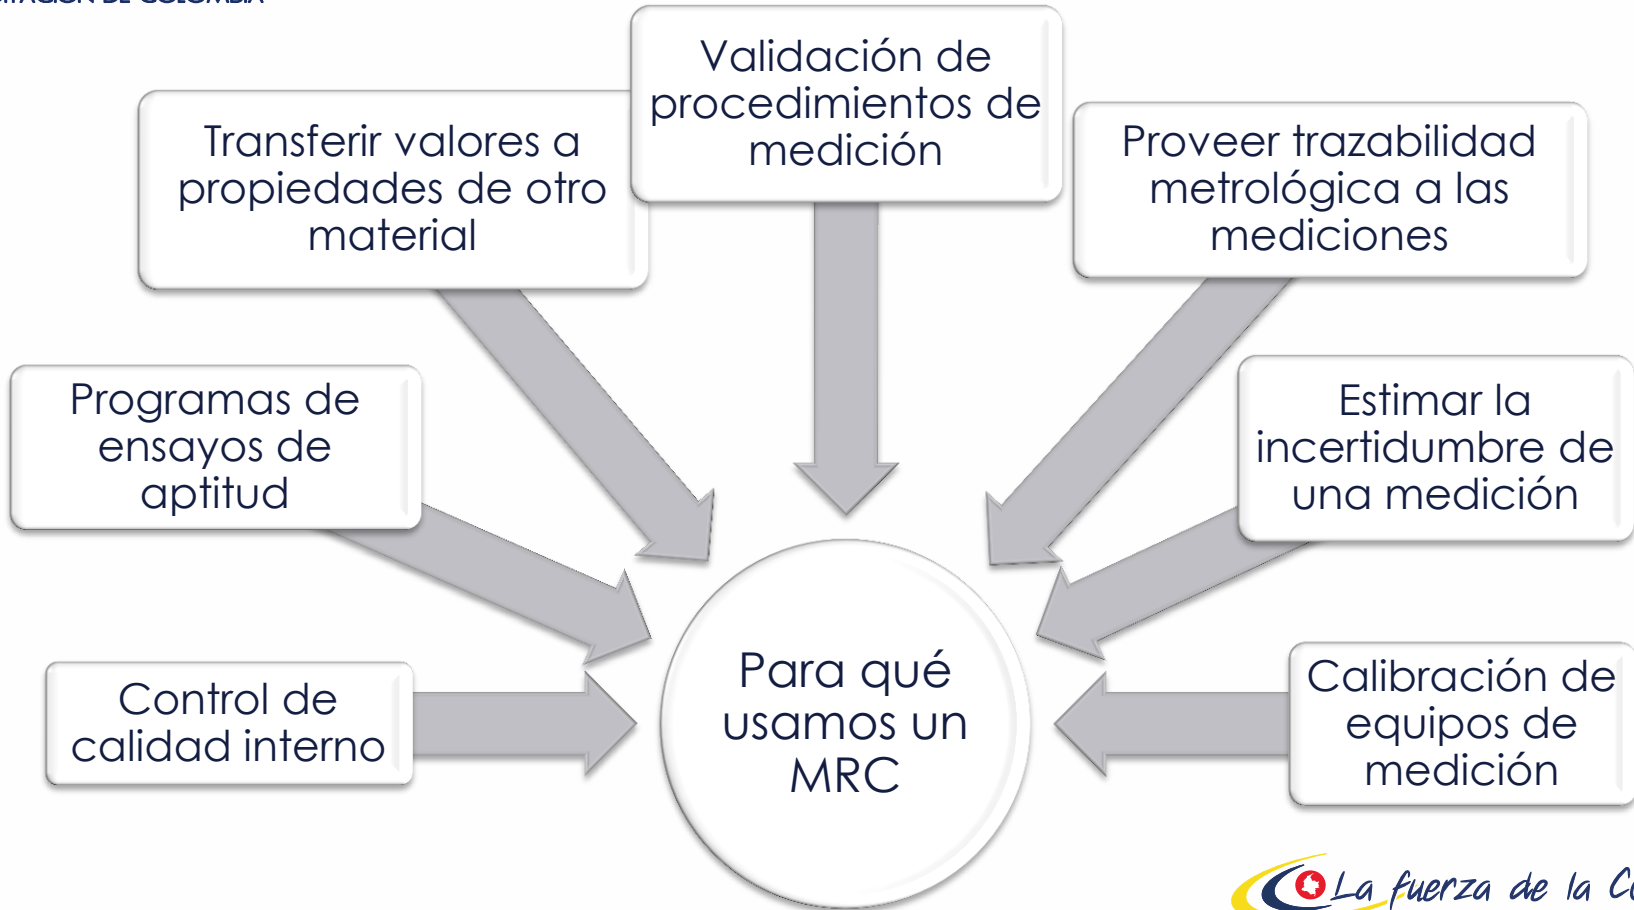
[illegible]

Validación de procedimientos de medición

Transferir valores a propiedades de otro material

Proveer trazabilidad metrológica a las mediciones

Programas de ensayos de aptitud

Estimar la incertidumbre de una medición

Control de calidad interno

Para qué usamos un MRC

Calibración de equipos de medición

La fuerza de la C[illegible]